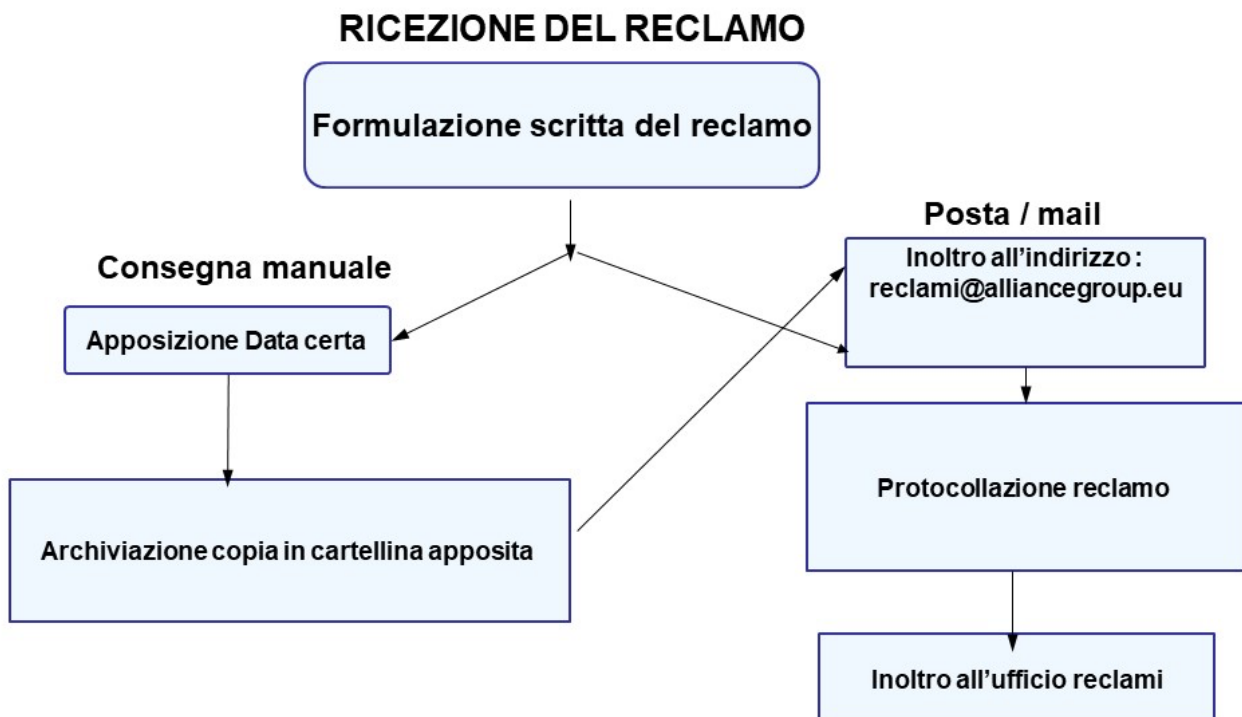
RICEZIONE DEL RECLAMO

Formulazione scritta del reclamo

Consegna manuale

Apposizione Data certa

Archiviazione copia in cartellina apposita

Posta / mail

Inoltro all'indirizzo : reclami@alliancegroup.eu

Protocollazione reclamo

Inoltro all'ufficio reclami